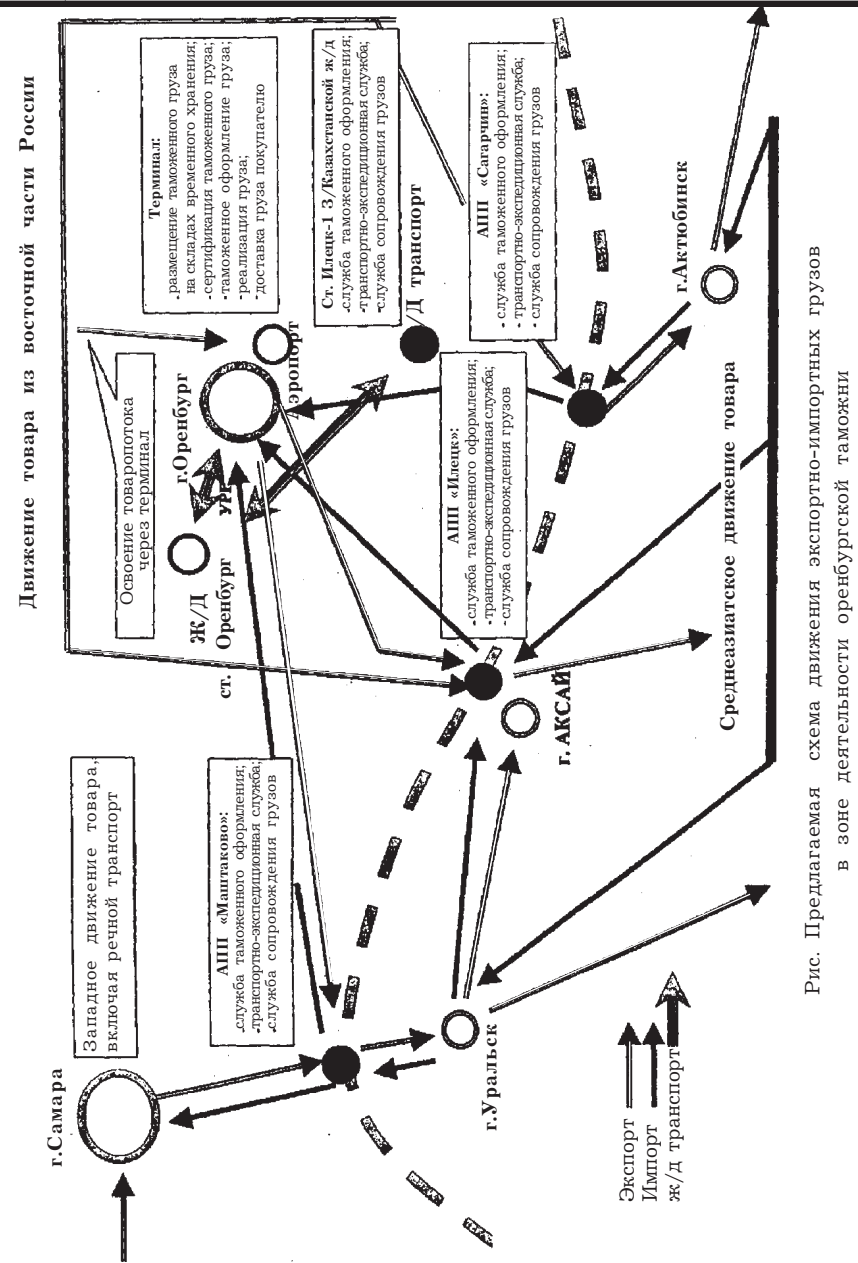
Движение товара из восточной части России

Терминал:
-размещение таможенного груза на складах временного хранения;
-сертификация таможенного груза;
-таможенное оформление груза;
-реализация груза;
-доставка груза покупателю

Ст. Илецк-1 З/Казахстанской ж/д
-служба таможенного оформления;
-транспортно-экспедиционная служба;
-служба сопровождения грузов

АПП «Сагарчин»:
- служба таможенного оформления;
- транспортно-экспедиционная служба;
- служба сопровождения грузов

Освоение товаропотока через терминал

г.Оренбург

аэропорт

Ж/Д транспорт

ж/д Оренбург

ст.

АПП «Илецк»:
-служба таможенного оформления;
-транспортно-экспедиционная служба;
-служба сопровождения грузов

г.Актюбинск

Среднеазиатское движение товара

г. АКСАЙ

г.Самара

Западное движение товара, включая речной транспорт

АПП «Маштаково»:
-служба таможенного оформления;
-транспортно-экспедиционная служба;
-служба сопровождения грузов

г.Уральск

Экспорт
Импорт
ж/д транспорт

Рис. Предлагаемая схема движения экспортно-импортных грузов в зоне деятельности оренбургской таможни